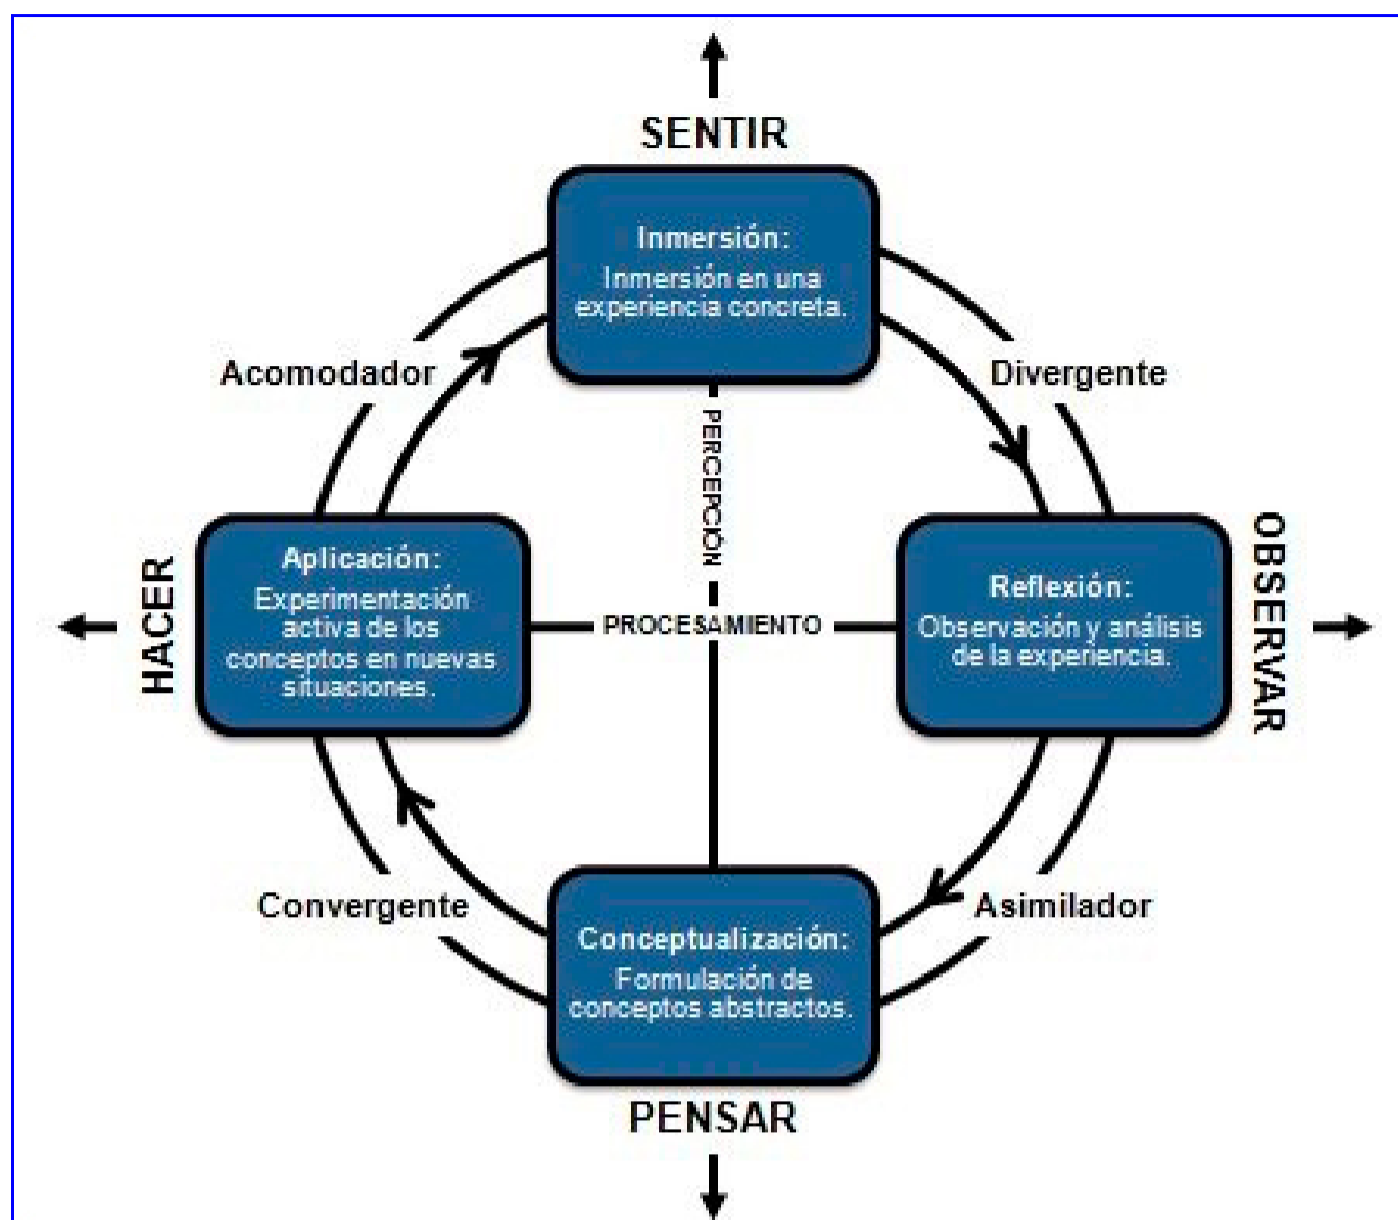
SENTIR

Inmersión:
Inmersión en una experiencia concreta.

Acomodador

Divergente

PERCEPCIÓN

HACER

Aplicación:
Experimentación activa de los conceptos en nuevas situaciones.

PROCESAMIENTO

Reflexión:
Observación y análisis de la experiencia.

OBSERVAR

Convergente

Asimilador

Conceptualización:
Formulación de conceptos abstractos.

PENSAR